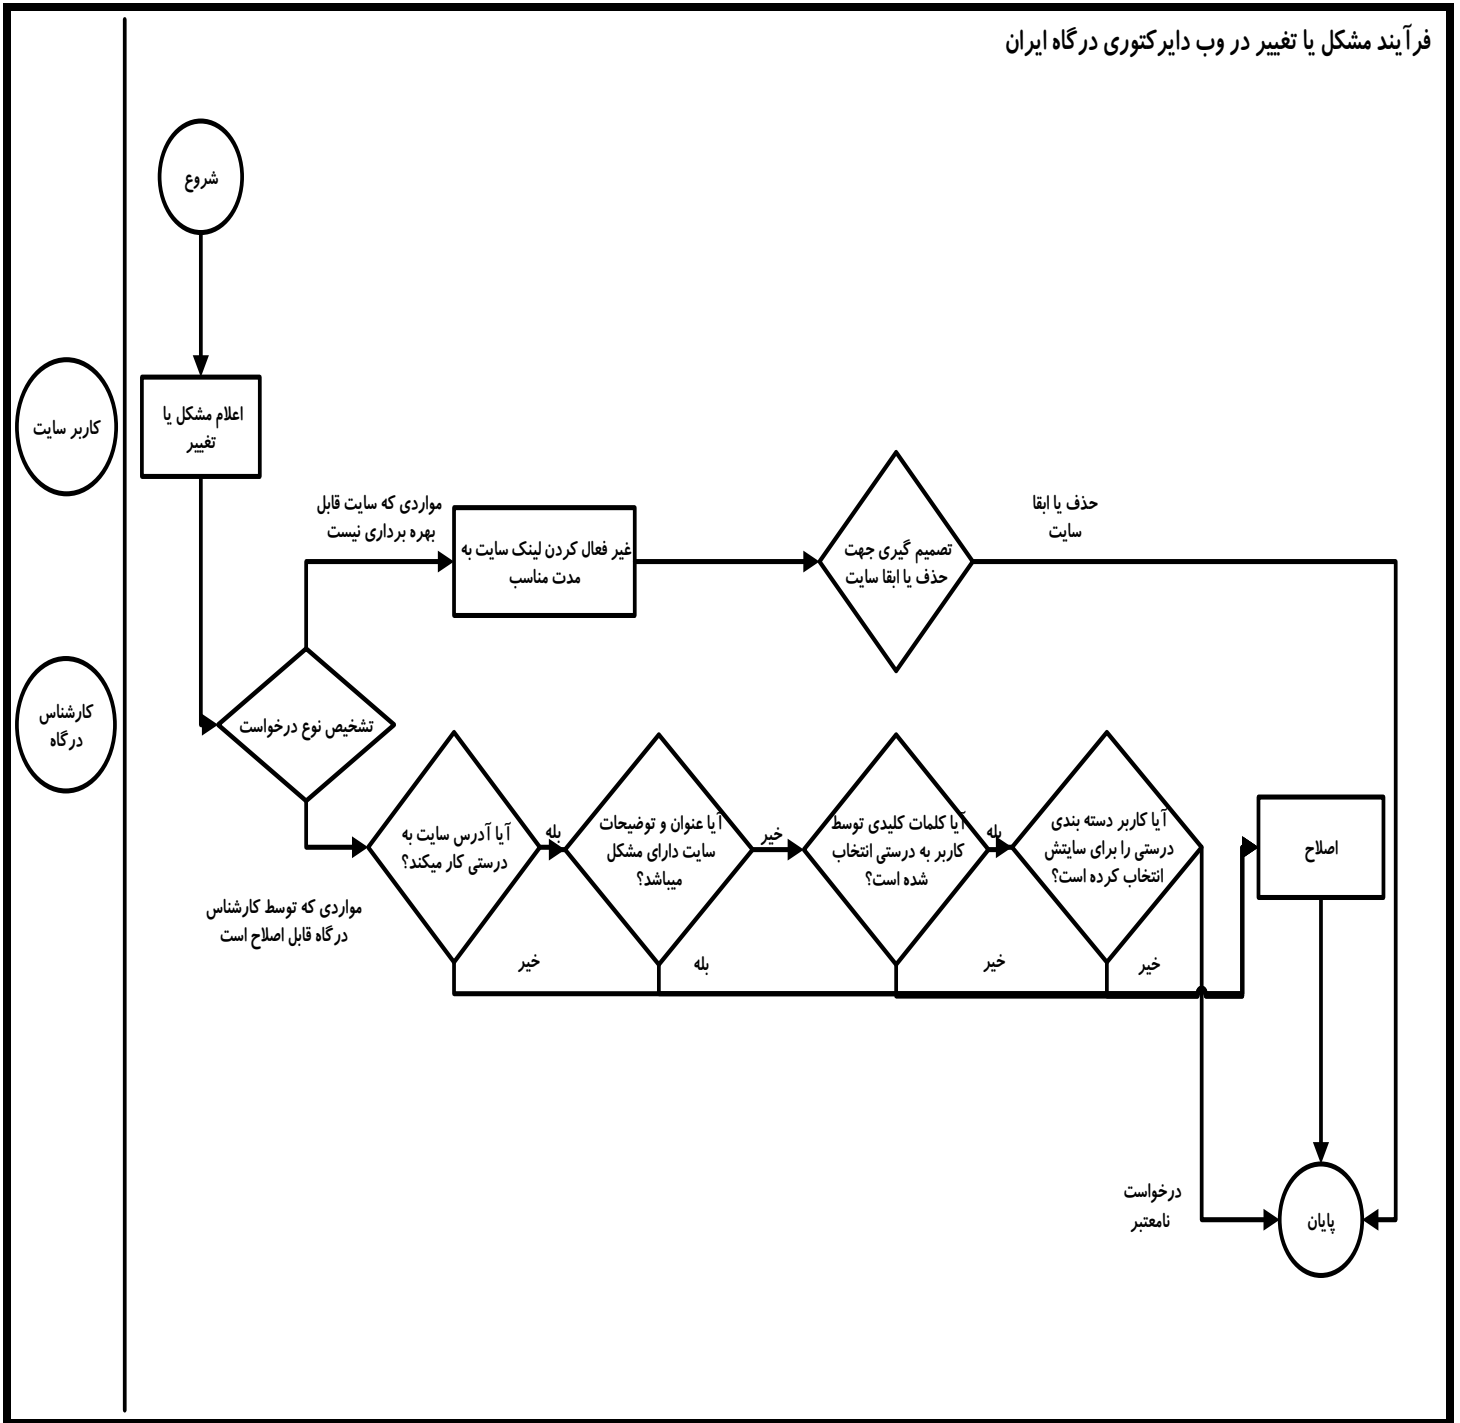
فرآیند مشکل یا تغییر در وب دایرکتوری درگاه ایران

کاربر سایت

کارشناس درگاه

شروع

اعلام مشکل یا تغییر

مواردی که سایت قابل بهره برداری نیست

غیر فعال کردن لینک سایت به مدت مناسب

تصمیم گیری جهت حذف یا ابقا سایت

حذف یا ابقا سایت

تشخیص نوع درخواست

مواردی که توسط کارشناس درگاه قابل اصلاح است

آیا آدرس سایت به درستی کار میکند؟

بله

آیا عنوان و توضیحات سایت دارای مشکل میباشد؟

خیر

آیا کلمات کلیدی توسط کاربر به درستی انتخاب شده است؟

بله

آیا کاربر دسته بندی درستی را برای سایتش انتخاب کرده است؟

اصلاح

خیر

بله

خیر

خیر

درخواست نامعتبر

پایان